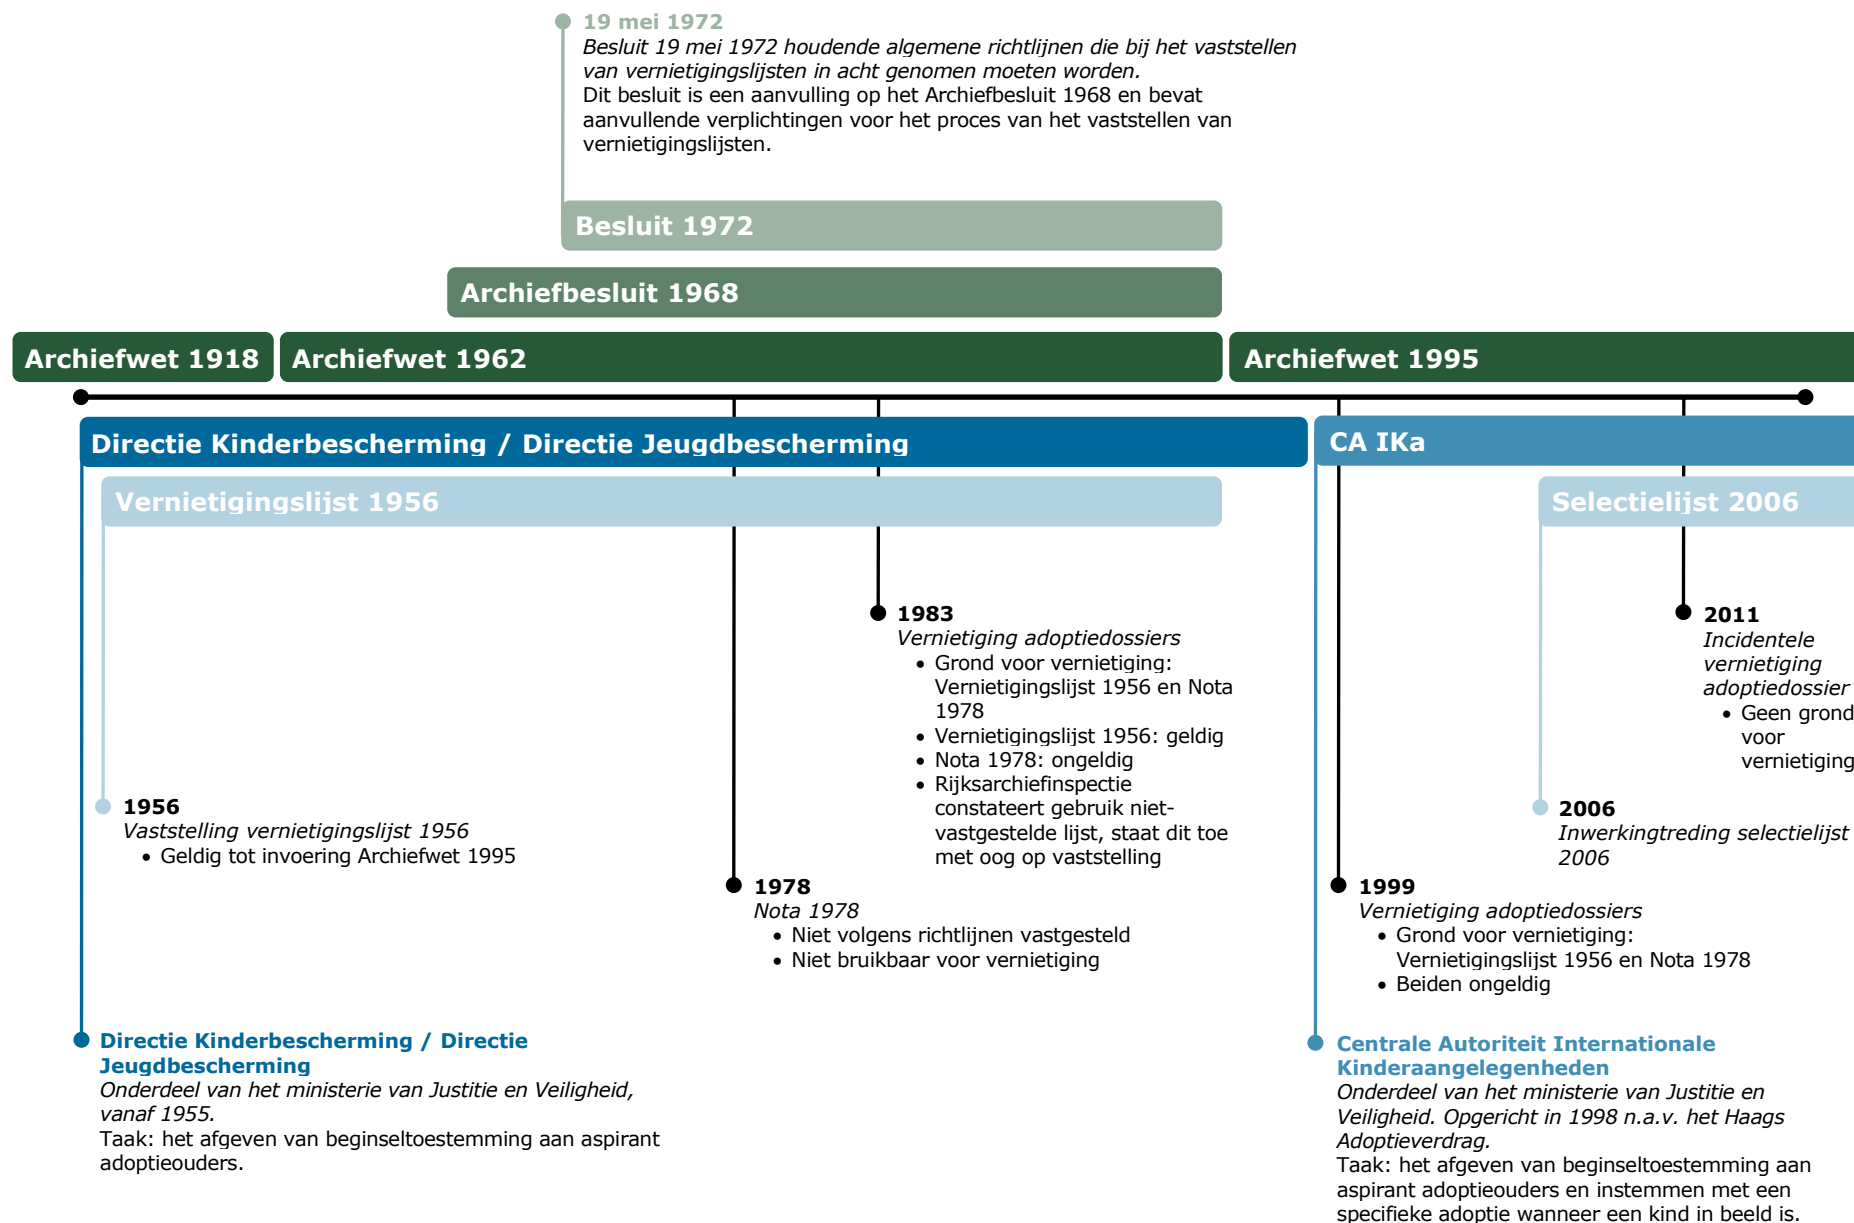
19 mei 1972
*Besluit 19 mei 1972 houdende algemene richtlijnen die bij het vaststellen van vernietigingslijsten in acht genomen moeten worden.*
Dit besluit is een aanvulling op het Archiefbesluit 1968 en bevat aanvullende verplichtingen voor het proces van het vaststellen van vernietigingslijsten.

Besluit 1972

Archiefbesluit 1968

Archiefwet 1918

Archiefwet 1962

Archiefwet 1995

Directie Kinderbescherming / Directie Jeugdbescherming

CA IKa

Vernietigingslijst 1956

Selectielijst 2006

1983
*Vernietiging adoptiedossiers*
• Grond voor vernietiging: Vernietigingslijst 1956 en Nota 1978
• Vernietigingslijst 1956: geldig
• Nota 1978: ongeldig
• Rijksarchiefinspectie constateert gebruik niet-vastgestelde lijst, staat dit toe met oog op vaststelling

2011
*Incidentele vernietiging adoptiedossier*
• Geen grond voor vernietiging

1956
*Vaststelling vernietigingslijst 1956*
• Geldig tot invoering Archiefwet 1995

2006
*Inwerkingtreding selectielijst 2006*

1978
*Nota 1978*
• Niet volgens richtlijnen vastgesteld
• Niet bruikbaar voor vernietiging

1999
*Vernietiging adoptiedossiers*
• Grond voor vernietiging: Vernietigingslijst 1956 en Nota 1978
• Beiden ongeldig

Directie Kinderbescherming / Directie Jeugdbescherming
*Onderdeel van het ministerie van Justitie en Veiligheid, vanaf 1955.*
Taak: het afgeven van beginseltoestemming aan aspirant adoptieouders.

Centrale Autoriteit Internationale Kinderaangelegenheden
*Onderdeel van het ministerie van Justitie en Veiligheid. Opgericht in 1998 n.a.v. het Haags Adoptieverdrag.*
Taak: het afgeven van beginseltoestemming aan aspirant adoptieouders en instemmen met een specifieke adoptie wanneer een kind in beeld is.